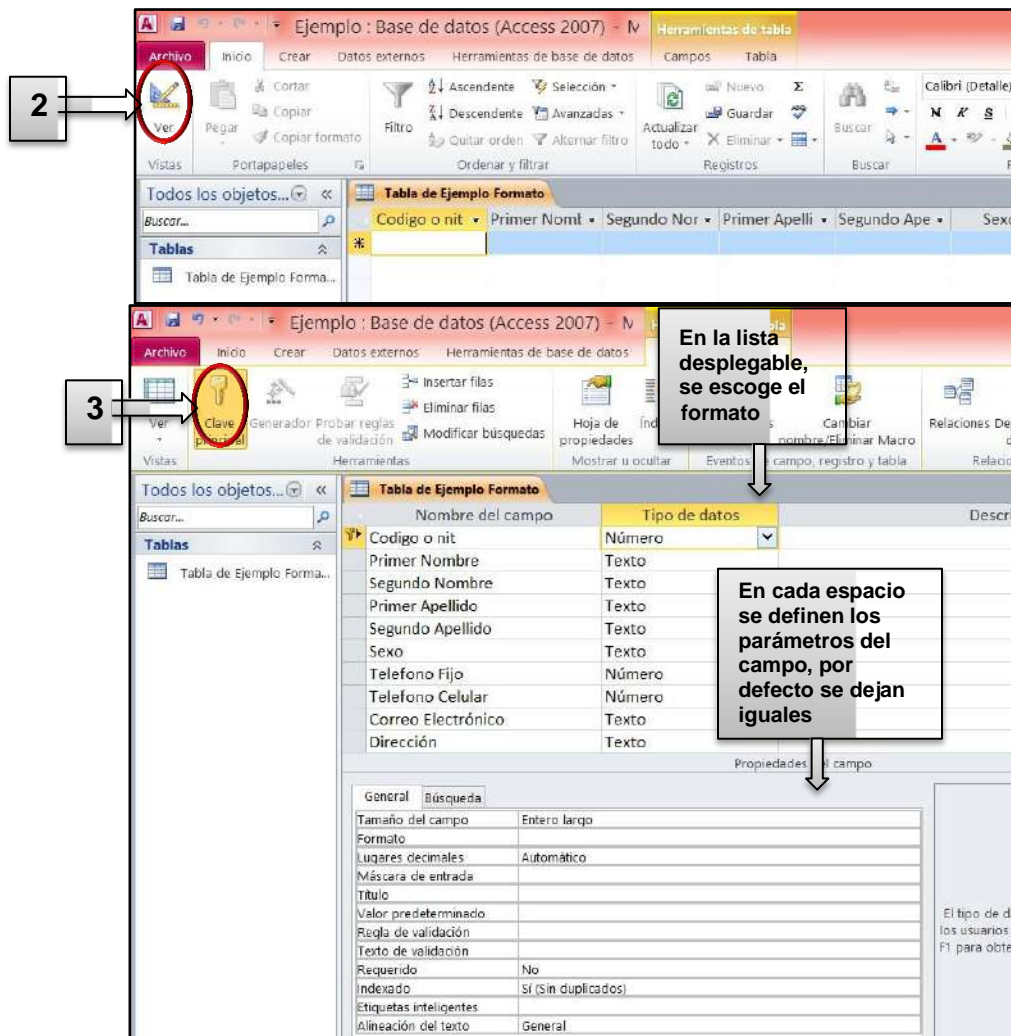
2

Ejemplo : Base de datos (Access 2007) - M

Herramientas de tabla

Archivo Inicio Crear Datos externos Herramientas de base de datos Campos Tabla

Ver Pegar Cortar Copiar Copiar formato Filtro Ascendente Descendente Quitar orden Selección Avanzadas Alternar filtro Actualizar todo Nuevo Guardar Eliminar Buscar Calibri (Detalle) N K S A

Vistas Portapapeles Ordenar y filtrar Registros Buscar

Todos los objetos... «

Buscar...

Tablas

Tabla de Ejemplo Forma...

Tabla de Ejemplo Formato

Codigo o nit Primer Nomb Segundo Nor Primer Apelli Segundo Ape Sexo

3

Ejemplo : Base de datos (Access 2007) - M

Archivo Inicio Crear Datos externos Herramientas de base de datos

En la lista desplegable, se escoge el formato

Ver Clave principal Generador Probar reglas de validación Insertar filas Eliminar filas Modificar búsquedas Hoja de propiedades Índ Cambiar nombre/Eliminar Macro Relaciones De

Vistas Herramientas Mostrar u ocultar Eventos campo, registro y tabla Relacio

Todos los objetos... «

Buscar...

Tablas

Tabla de Ejemplo Forma...

Tabla de Ejemplo Formato

| Nombre del campo | Tipo de datos | Descri |
|---|---|---|
| Codigo o nit | Número | |
| Primer Nombre | Texto | |
| Segundo Nombre | Texto | |
| Primer Apellido | Texto | |
| Segundo Apellido | Texto | |
| Sexo | Texto | |
| Telefono Fijo | Número | |
| Telefono Celular | Número | |
| Correo Electrónico | Texto | |
| Dirección | Texto | |

En cada espacio se definen los parámetros del campo, por defecto se dejan iguales

Propiedades del campo

General Búsqueda

| | |
|---|---|
| Tamaño del campo | Entero largo |
| Formato | |
| Lugares decimales | Automático |
| Máscara de entrada | |
| Título | |
| Valor predeterminado | |
| Regla de validación | |
| Texto de validación | |
| Requerido | No |
| Indexado | Sí (Sin duplicados) |
| Etiquetas inteligentes | |
| Alineación del texto | General |

El tipo de d los usuarios F1 para obte